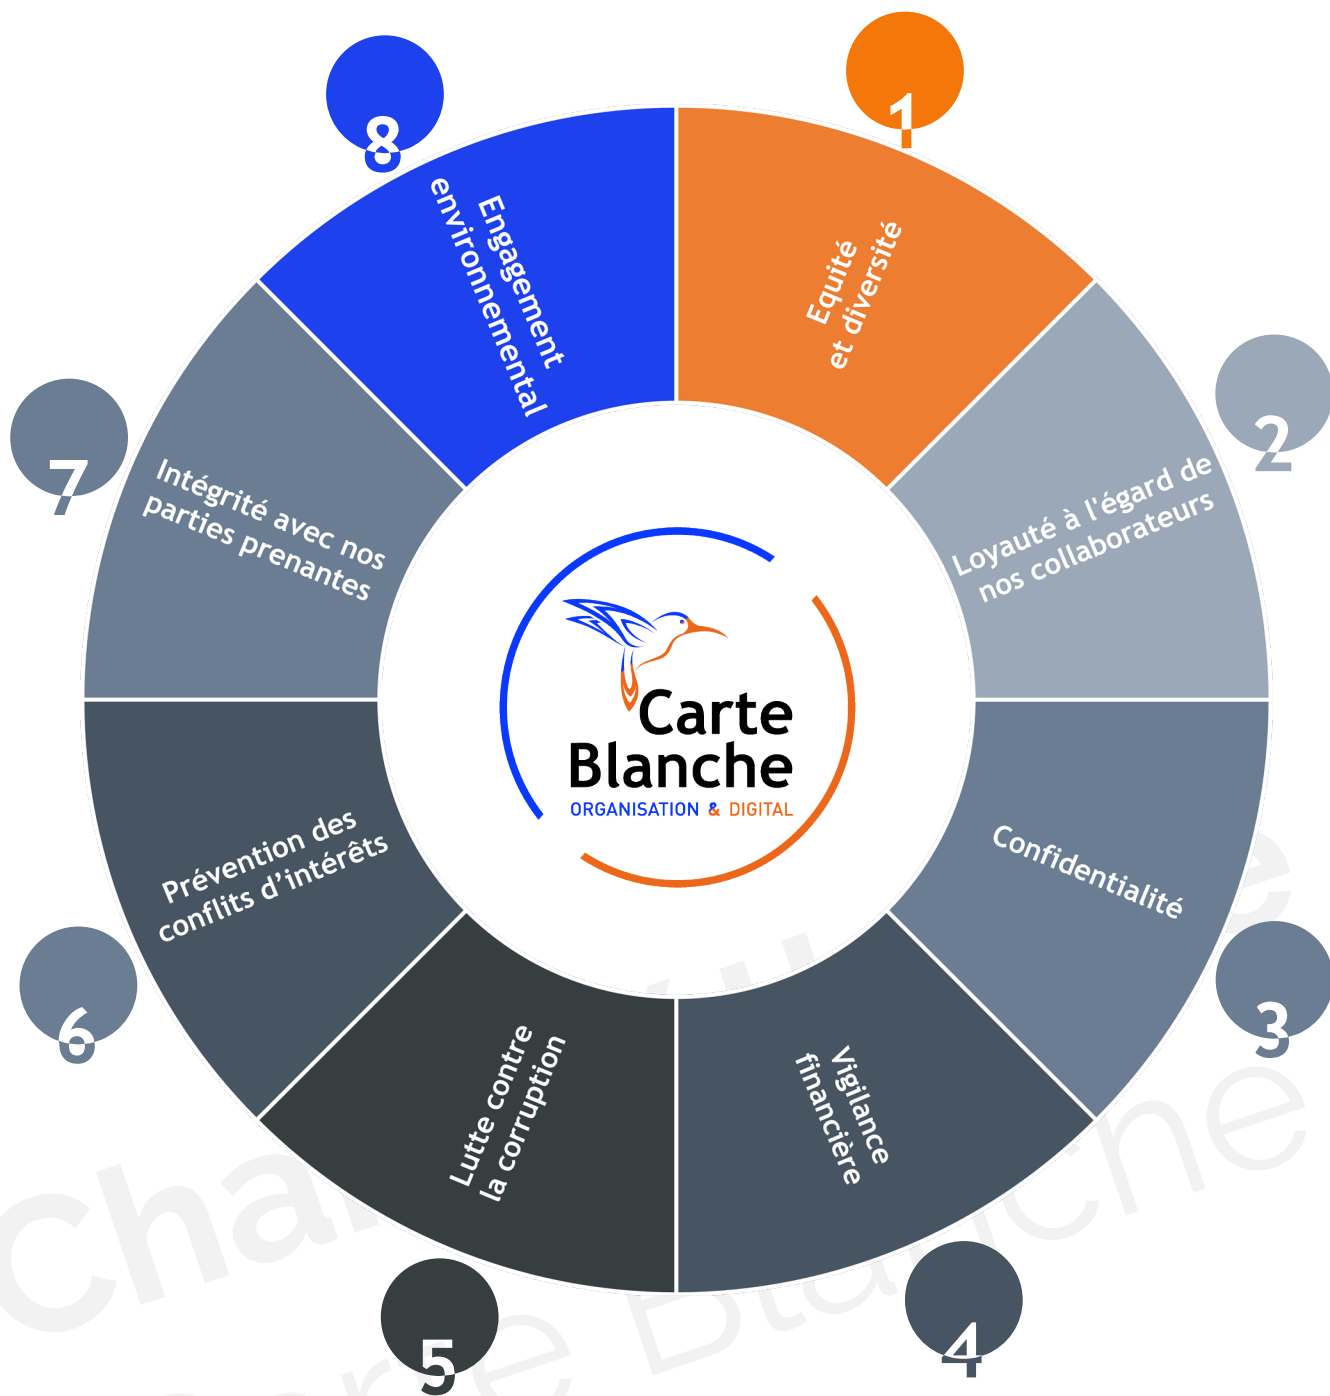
1
Equité et diversité

2
Loyauté à l'égard de nos collaborateurs

3
Confidentialité

4
Vigilance financière

5
Lutte contre la corruption

6
Prévention des conflits d'intérêts

7
Intégrité avec nos parties prenantes

8
Engagement environnemental

Carte Blanche
ORGANISATION & DIGITAL